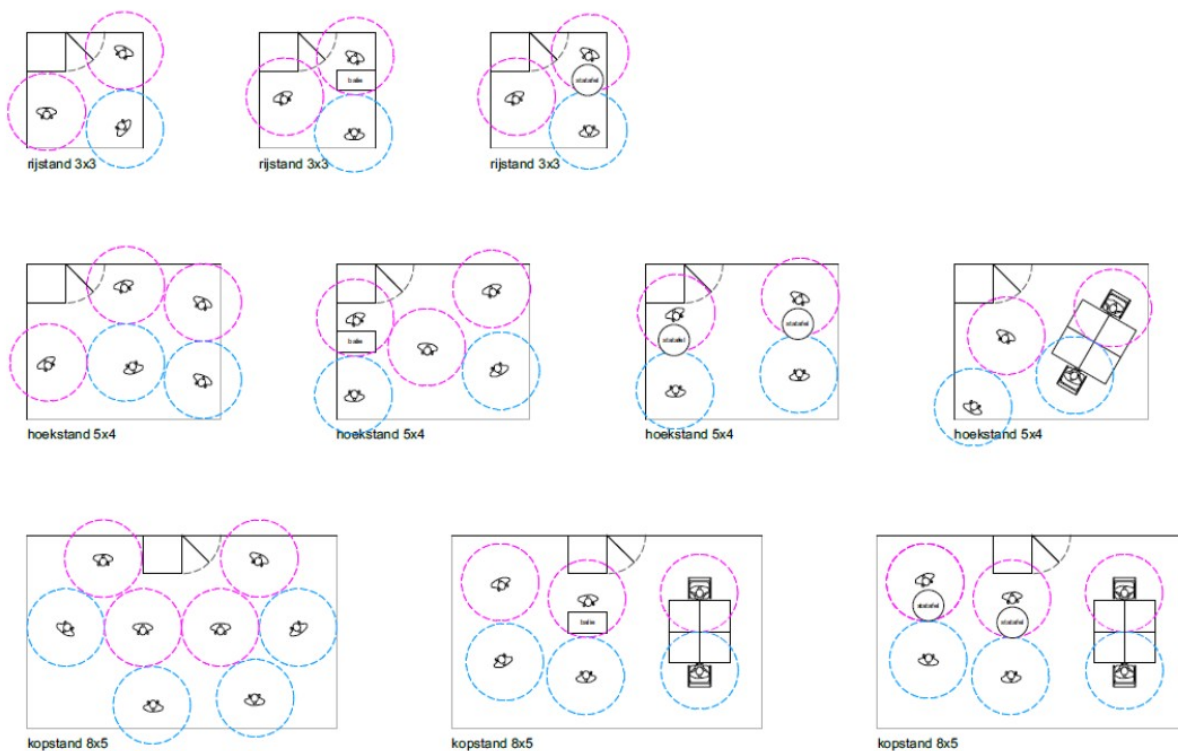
rijstand 3x3

balie

rijstand 3x3

statafel

rijstand 3x3

hoekstand 5x4

balie

hoekstand 5x4

statafel

statafel

hoekstand 5x4

hoekstand 5x4

kopstand 8x5

balie

kopstand 8x5

statafel

statafel

kopstand 8x5